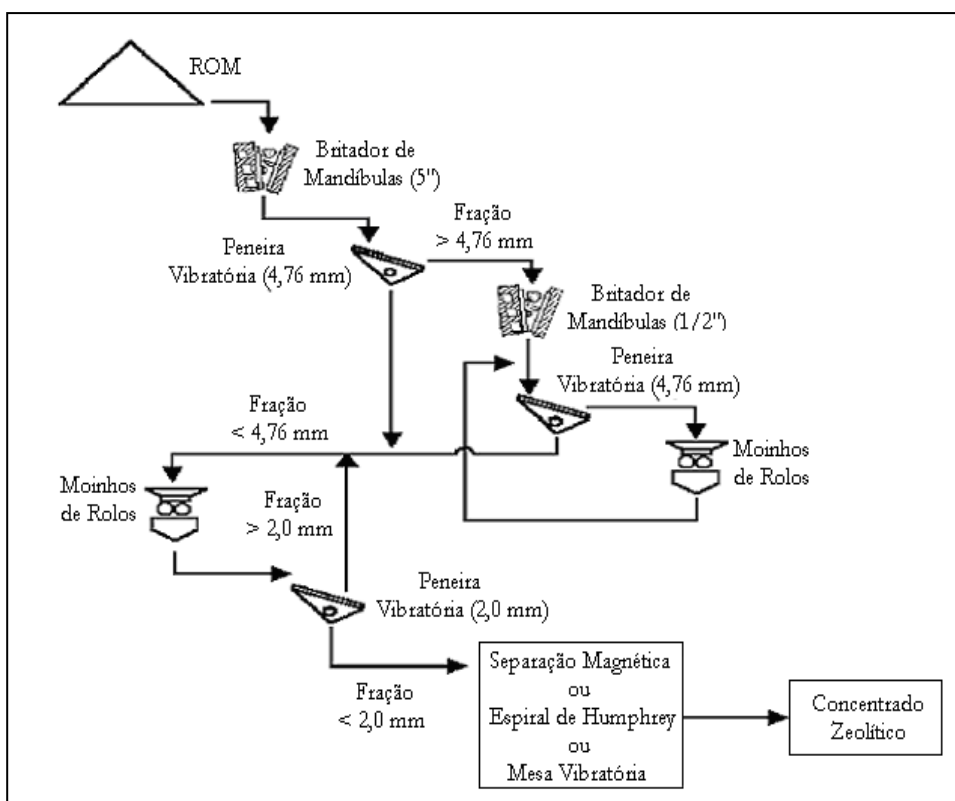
ROM

Britador de Mandíbulas (5")

Peneira Vibratória (4,76 mm)

Fração > 4,76 mm

Britador de Mandíbulas (1/2")

Peneira Vibratória (4,76 mm)

Fração < 4,76 mm

Moinhos de Rolos

Moinhos de Rolos

Fração > 2,0 mm

Peneira Vibratória (2,0 mm)

Fração < 2,0 mm

Separação Magnética ou Espiral de Humphrey ou Mesa Vibratória

Concentrado Zeolítico